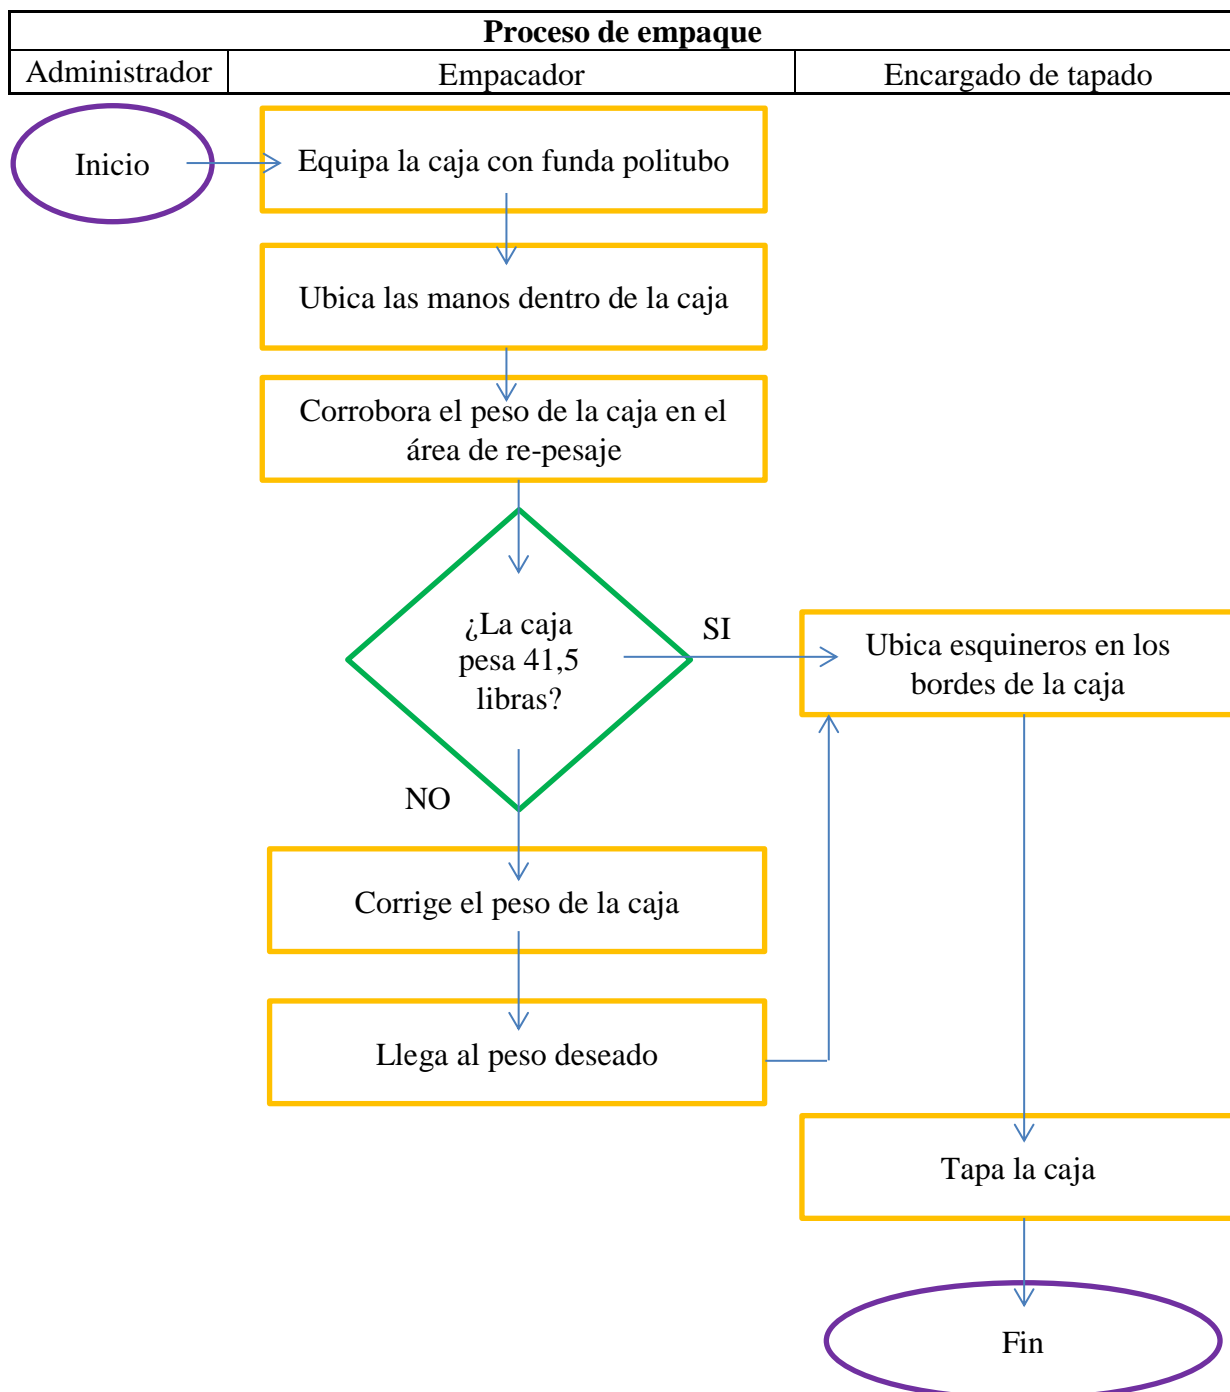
| Proceso de empaque | | |
|---|---|---|
| Administrador | Empacador | Encargado de tapado |

Inicio

Equipa la caja con funda politubo

Ubica las manos dentro de la caja

Corrobora el peso de la caja en el área de re-pesaje

¿La caja pesa 41,5 libras?

SI

Ubica esquineros en los bordes de la caja

NO

Corrige el peso de la caja

Llega al peso deseado

Tapa la caja

Fin